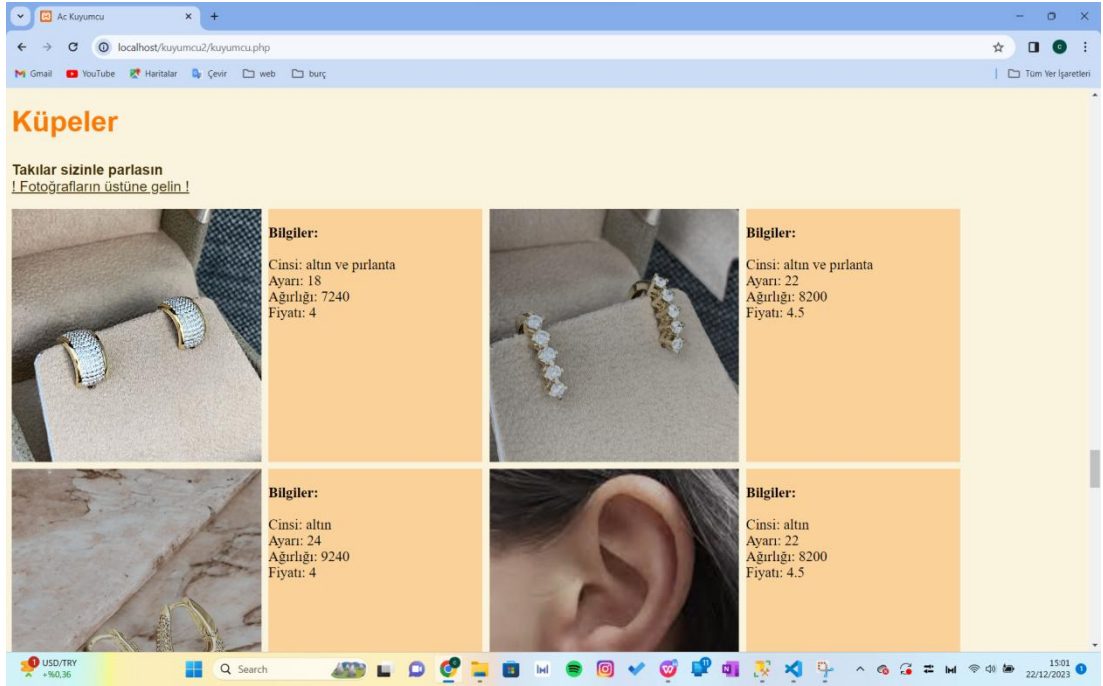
Ac Kuyumcu

localhost/kuyumcu2/kuyumcu.php

Gmail YouTube Haritalar Çevir web burç

Tüm Yer İşaretleri

Küpeler

Takılar sizinle parlasın
! Fotoğrafların üstüne gelin !

| | Bilgiler:<br><br>Cinsi: altın ve pırlanta<br>Ayarı: 18<br>Ağırlığı: 7240<br>Fiyatı: 4 | | Bilgiler:<br><br>Cinsi: altın ve pırlanta<br>Ayarı: 22<br>Ağırlığı: 8200<br>Fiyatı: 4.5 |
|---|---|---|---|
| | Bilgiler:<br><br>Cinsi: altın<br>Ayarı: 24<br>Ağırlığı: 9240<br>Fiyatı: 4 | | Bilgiler:<br><br>Cinsi: altın<br>Ayarı: 22<br>Ağırlığı: 8200<br>Fiyatı: 4.5 |

USD/TRY
+%0,36

Search

15:01
22/12/2023